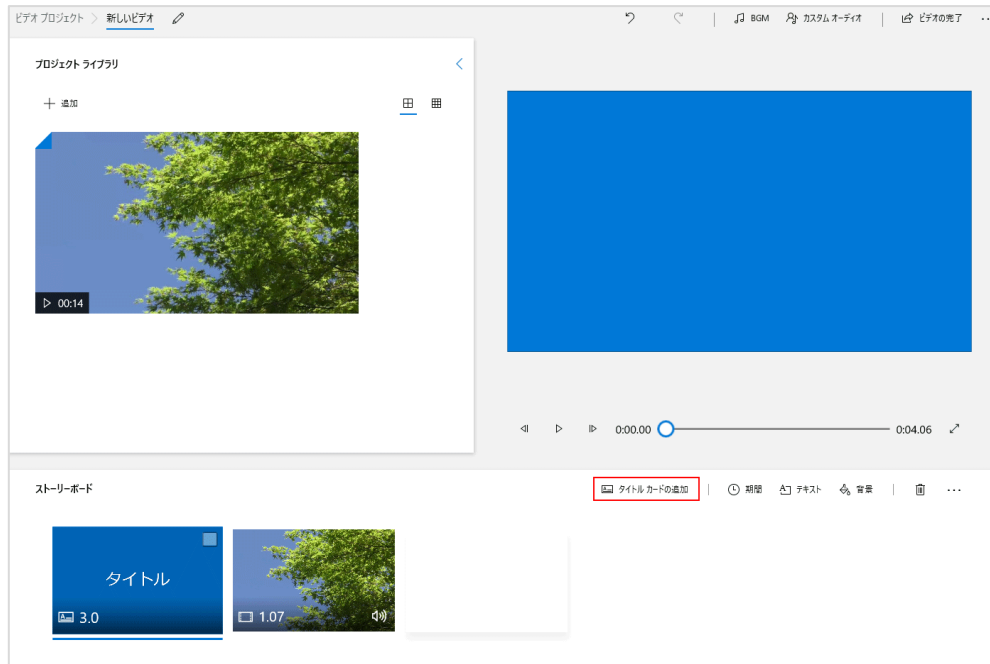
ビデオ プロジェクト > 新しいビデオ

BGM　カスタム オーディオ　ビデオの完了　...

プロジェクト ライブラリ

+ 追加

▷ 00:14

0:00.00　0:04.06

ストーリーボード

タイトル カードの追加　期間　テキスト　背景　...

タイトル

3.0

1.07